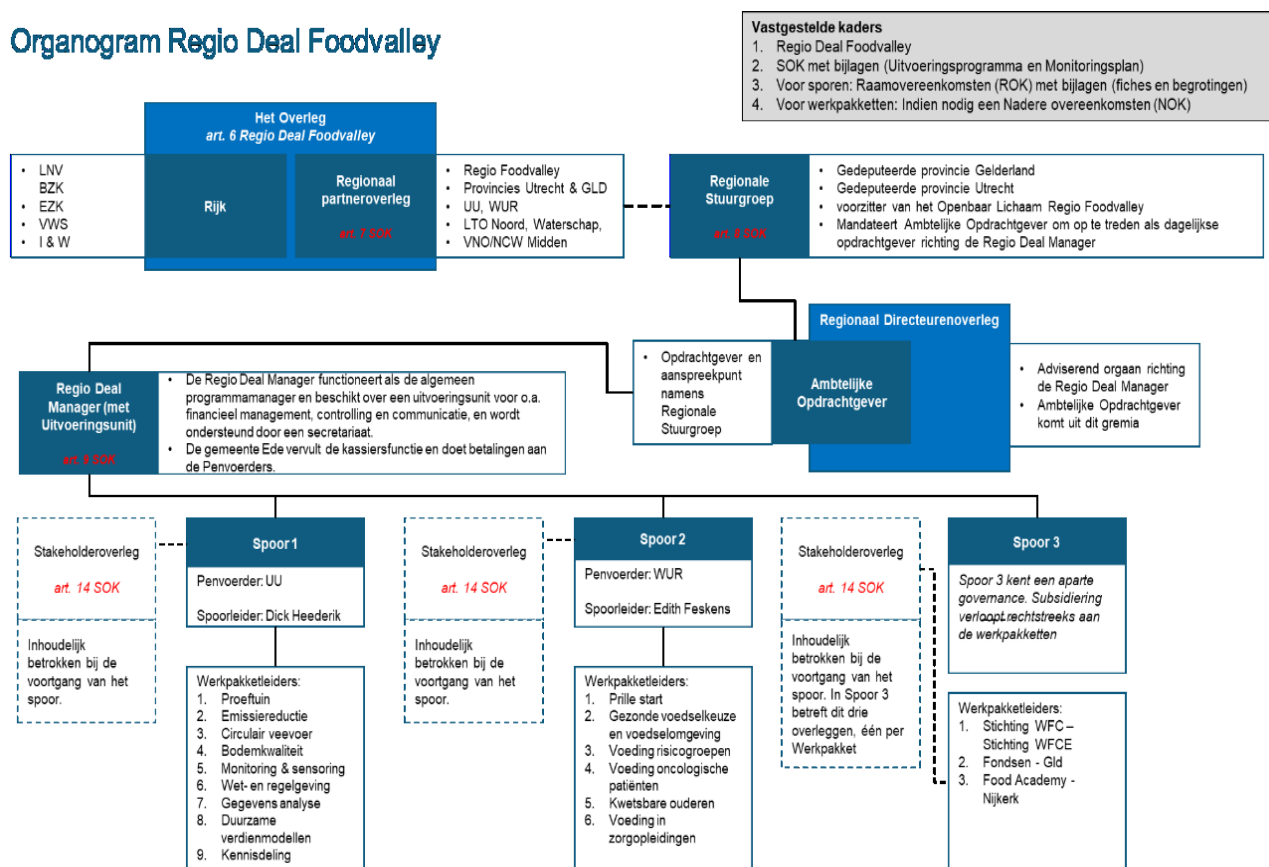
Organogram Regio Deal Foodvalley

Vastgestelde kaders
1. Regio Deal Foodvalley
2. SOK met bijlagen (Uitvoeringsprogramma en Monitoringsplan)
3. Voor sporen: Raamovereenkomsten (ROK) met bijlagen (fiches en begrotingen)
4. Voor werkpakketten: Indien nodig een Nadere overeenkomsten (NOK)

Het Overleg
art. 6 Regio Deal Foodvalley

- LNV
BZK
- EZK
- VWS
- I & W

Rijk

Regionaal partneroverleg
art. 7 SOK

- Regio Foodvalley
- Provincies Utrecht & GLD
- UU, WUR
- LTO Noord, Waterschap,
- VNO/NCW Midden

Regionale Stuurgroep
art. 8 SOK

- Gedeputeerde provincie Gelderland
- Gedeputeerde provincie Utrecht
- voorzitter van het Openbaar Lichaam Regio Foodvalley
- Mandateert Ambtelijke Opdrachtgever om op te treden als dagelijkse opdrachtgever richting de Regio Deal Manager

Regionaal Directeurenoverleg

- Opdrachtgever en aanspreekpunt namens Regionale Stuurgroep

Ambtelijke Opdrachtgever

- Adviserend orgaan richting de Regio Deal Manager
- Ambtelijke Opdrachtgever komt uit dit gremia

Regio Deal Manager (met Uitvoeringsunit)
art. 9 SOK

- De Regio Deal Manager functioneert als de algemeen programmamanager en beschikt over een uitvoeringsunit voor o.a. financieel management, controlling en communicatie, en wordt ondersteund door een secretariaat.
- De gemeente Ede vervult de kassiersfunctie en doet betalingen aan de Penvoerders.

Stakeholderoverleg
art. 14 SOK
Inhoudelijk betrokken bij de voortgang van het spoor.

Spoor 1
Penvoerder: UU
Spoorleider: Dick Heederik

Werkpakketleiders:
1. Proeftuin
2. Emissiereductie
3. Circulair veevoer
4. Bodemkwaliteit
5. Monitoring & sensoring
6. Wet- en regelgeving
7. Gegevens analyse
8. Duurzame verdienmodellen
9. Kennisdeling

Stakeholderoverleg
art. 14 SOK
Inhoudelijk betrokken bij de voortgang van het spoor.

Spoor 2
Penvoerder: WUR
Spoorleider: Edith Feskens

Werkpakketleiders:
1. Prille start
2. Gezonde voedselkeuze en voedselomgeving
3. Voeding risicogroepen
4. Voeding oncologische patiënten
5. Kwetsbare ouderen
6. Voeding in zorgopleidingen

Stakeholderoverleg
art. 14 SOK
Inhoudelijk betrokken bij de voortgang van het spoor. In Spoor 3 betreft dit drie overleggen, één per Werkpakket

Spoor 3
Spoor 3 kent een aparte governance. Subsidiering verloopt rechtstreeks aan de werkpakketten

Werkpakketleiders:
1. Stichting WFC – Stichting WFCE
2. Fondsen - Gld
3. Food Academy - Nijkerk